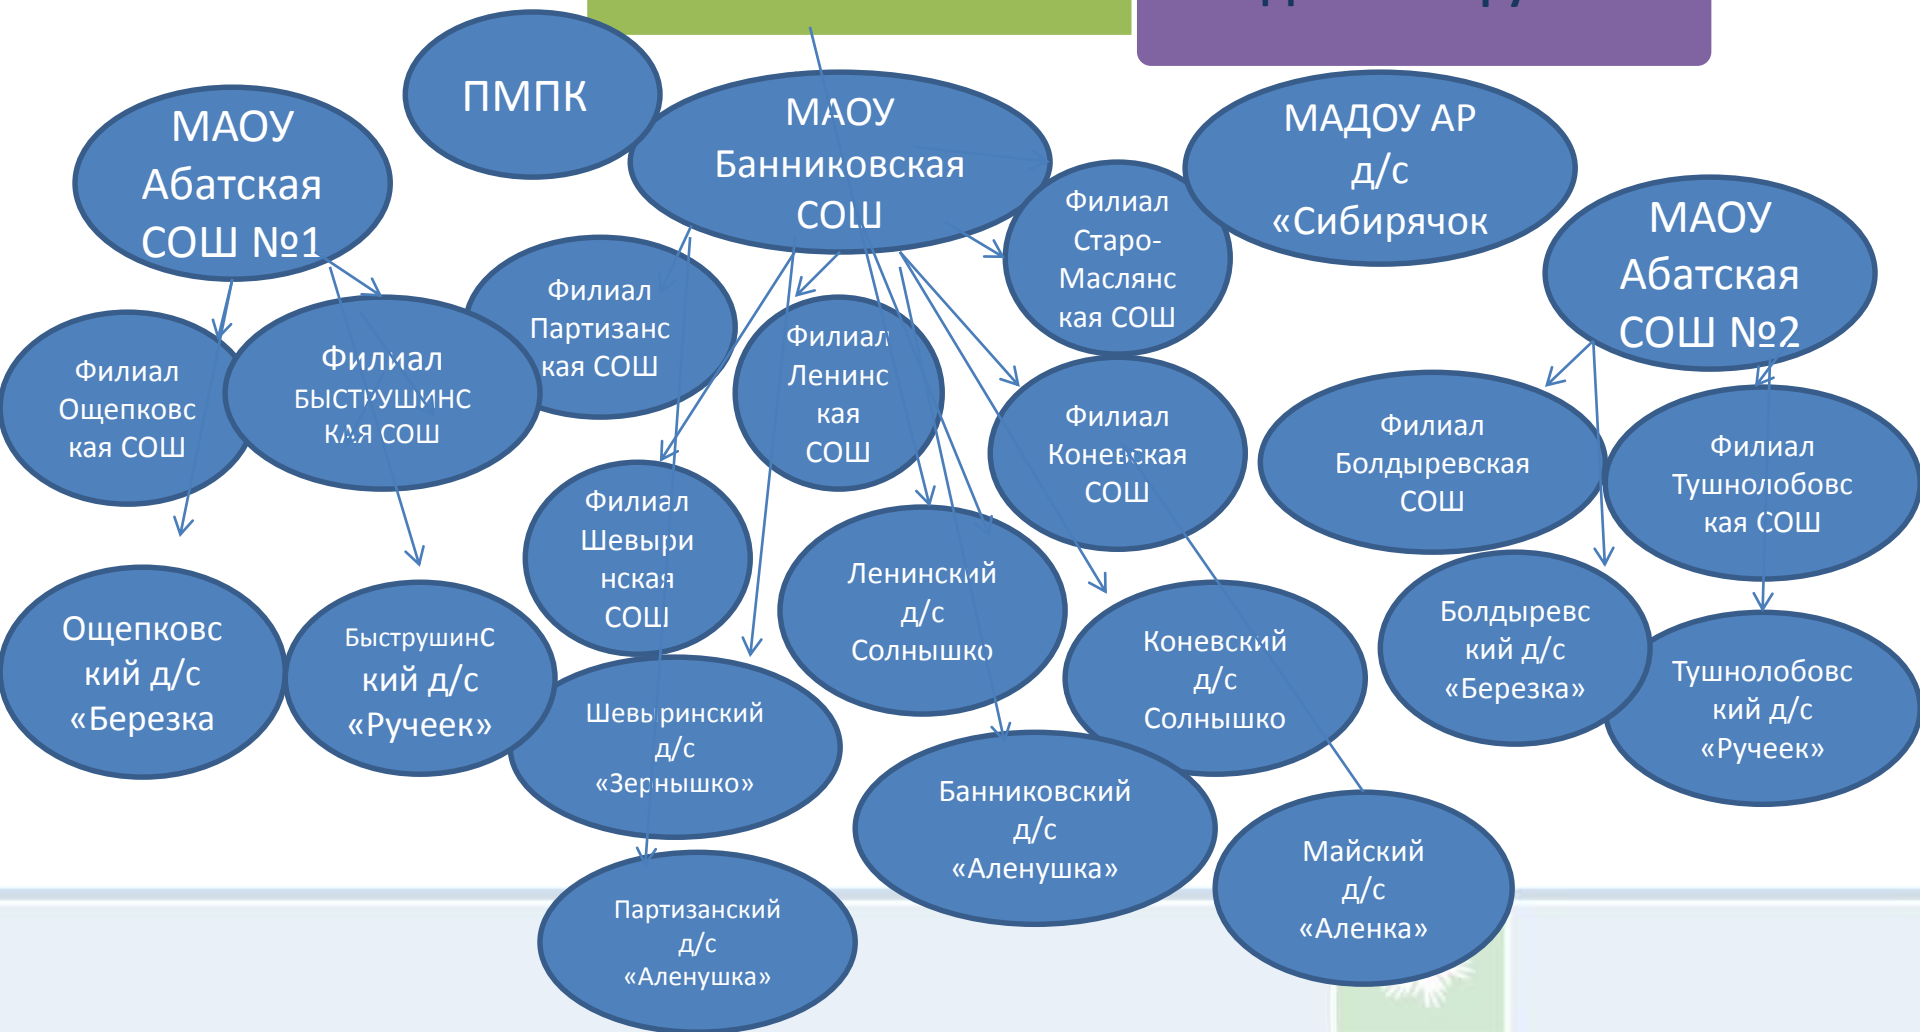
ПМПК

МАОУ Абатская СОШ №1

МАОУ Банниковская СОШ

МАДОУ АР д/с «Сибирячок

МАОУ Абатская СОШ №2

Филиал Старо-Маслянская СОШ

Филиал Партизанская СОШ

Филиал Ощепковская СОШ

Филиал БЫСТРУШИНСКАЯ СОШ

Филиал Ленинская СОШ

Филиал Коневская СОШ

Филиал Болдыревская СОШ

Филиал Тушнолобовская СОШ

Филиал Шевыринская СОШ

Ленинский д/с Солнышко

Коневский д/с Солнышко

Болдыревский д/с «Березка»

Тушнолобовский д/с «Ручеек»

Ощепковский д/с «Березка

БыструшинСкий д/с «Ручеек»

Шевыринский д/с «Зернышко»

Банниковский д/с «Аленушка»

Майский д/с «Аленка»

Партизанский д/с «Аленушка»